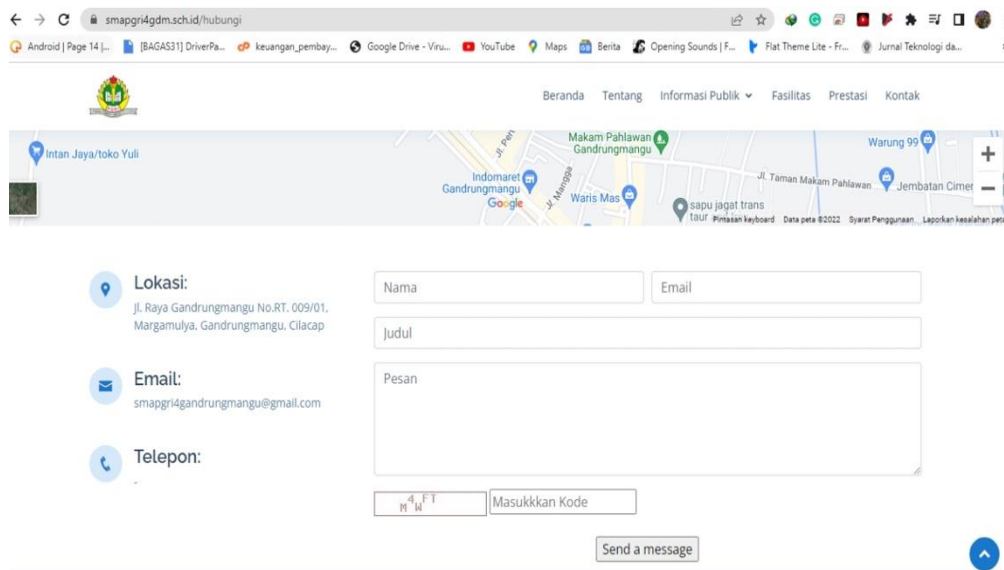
smapgri4gdm.sch.id/hubungi

Android | Page 14 |... [BAGAS31] DriverPa... keuangan_pembay... Google Drive - Viru... YouTube Maps Berita Opening Sounds | F... Flat Theme Lite - Fr... Jurnal Teknologi da...

Beranda Tentang Informasi Publik Fasilitas Prestasi Kontak

Intan Jaya/toko Yuli
Jl. Pen
Makam Pahlawan Gandrungmangu
Warung 99
Indomaret Gandrungmangu
Jl. Mangga
Waris Mas
Jl. Taman Makam Pahlawan
Jembatan Cimer
sapu jagat trans taur
Google
Pintasan keyboard Data peta ©2022 Syarat Penggunaan Laporkan kesalahan peta

Lokasi:
Jl. Raya Gandrungmangu No.RT. 009/01, Margamulya, Gandrungmangu, Cilacap

Email:
smapgri4gandrungmangu@gmail.com

Telepon:
-

Nama
Email
Judul
Pesan

M4WFT
Masukkkan Kode

Send a message